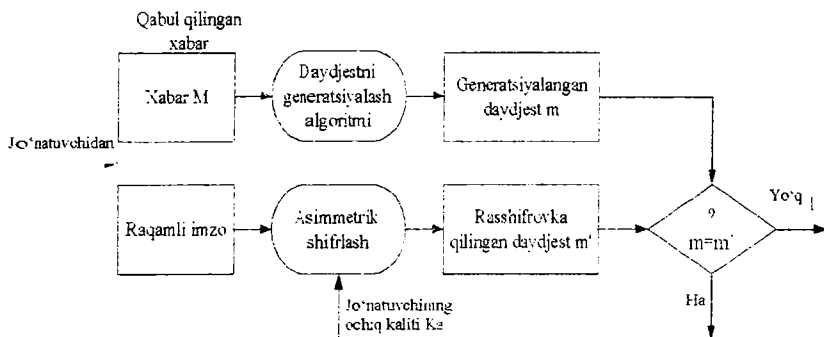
Qabul qilingan xabar

Xabar M

Daydjestni generatsiyalash algoritmi

Generatsiyalangan daydjest m

Jo'natuvchidan

Raqamli imzo

Asimmetrik shifrlash

Rasshifrovka qilingan daydjest m'

?
m=m'

Yo'q

Ha

Jo'natuvchining ochiq kaliti Ke